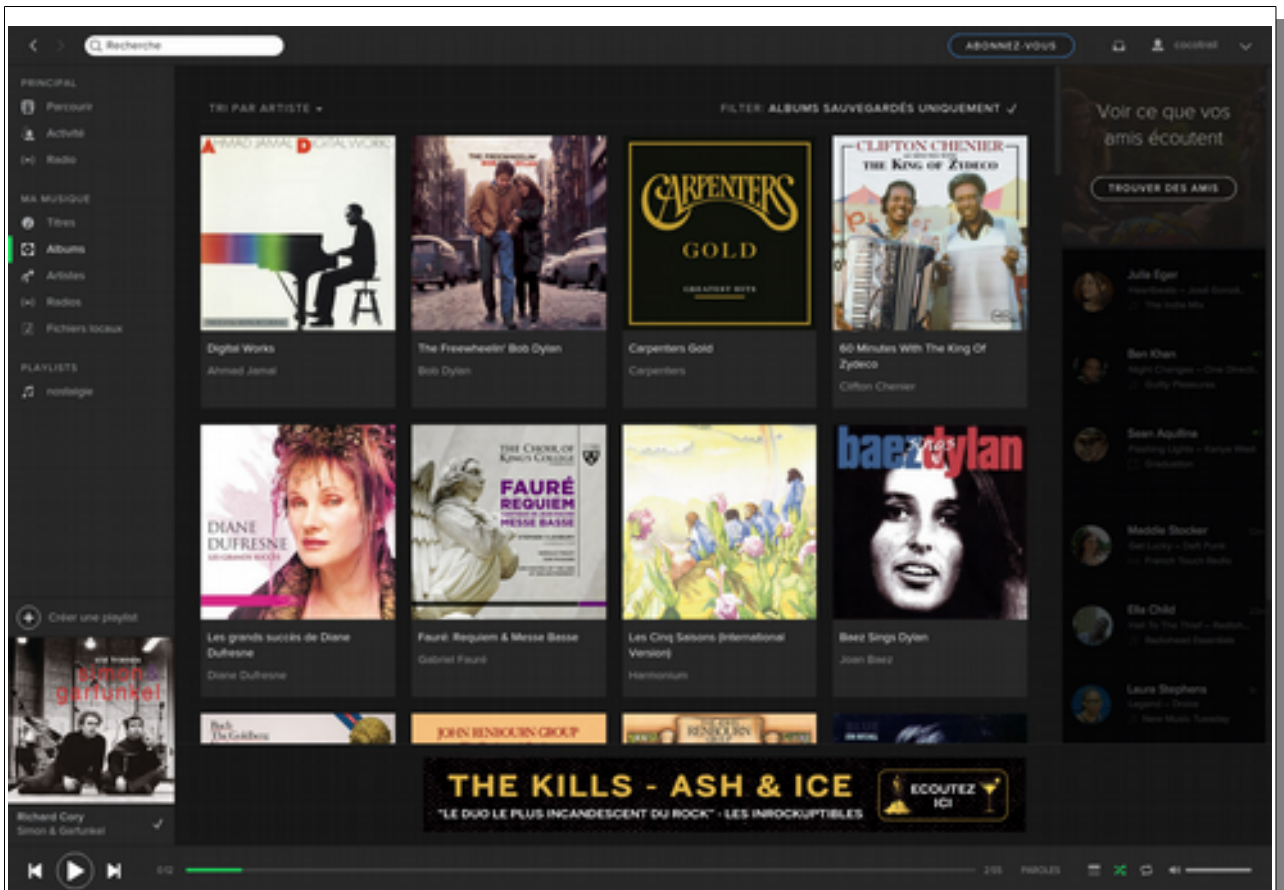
Recherche

ABONNEZ-VOUS

cocotrat

PRINCIPAL
Parcourir
Activité
Radio

MA MUSIQUE
Titres
Albums
Artistes
Radios
Fichiers locaux

PLAYLISTS
nostalgie

Créer une playlist

Richard Cory
Simon & Garfunkel

TRI PAR ARTISTE

FILTER: ALBUMS SAUVEGARDÉS UNIQUEMENT ✓

Digital Works
Ahmad Jamal

The Freewheelin' Bob Dylan
Bob Dylan

Carpenters Gold
Carpenters

60 Minutes With The King Of Zydeco
Clifton Chenier

Les grands succès de Diane Dufresne
Diane Dufresne

Fauré: Requiem & Messe Basse
Gabriel Fauré

Les Cinq Saisons (International Version)
Harmonium

Baez Sings Dylan
Joan Baez

AHMAD JAMAL DIGITAL WORKS

THE FREEWHEELIN' BOB DYLAN

CARPENTERS
GOLD
GREATEST HITS

CLIFTON CHENIER
THE KING OF ZYDECO

DIANE DUFRESNE
LES GRANDS SUCCÈS

THE CHOIR OF KING'S COLLEGE
FAURÉ
REQUIEM
MESSE BASSE

baez sings dylan

Bach The Goldberg

JOHN RENBOURN GROUP

RENBOURN

Voir ce que vos amis écoutent

TROUVER DES AMIS

Julie Eger
Ben Khan
Sean Aquilina
Maddie Stocker
Get Lucky – Daft Punk
French Touch Radio
Ella Child
Laura Stephens
Legend – Drake
New Music Tuesday

simon garfunkel

THE KILLS - ASH & ICE
"LE DUO LE PLUS INCANDESCENT DU ROCK" - LES INROCKUPTIBLES
ECOUTEZ ICI

PAROLES